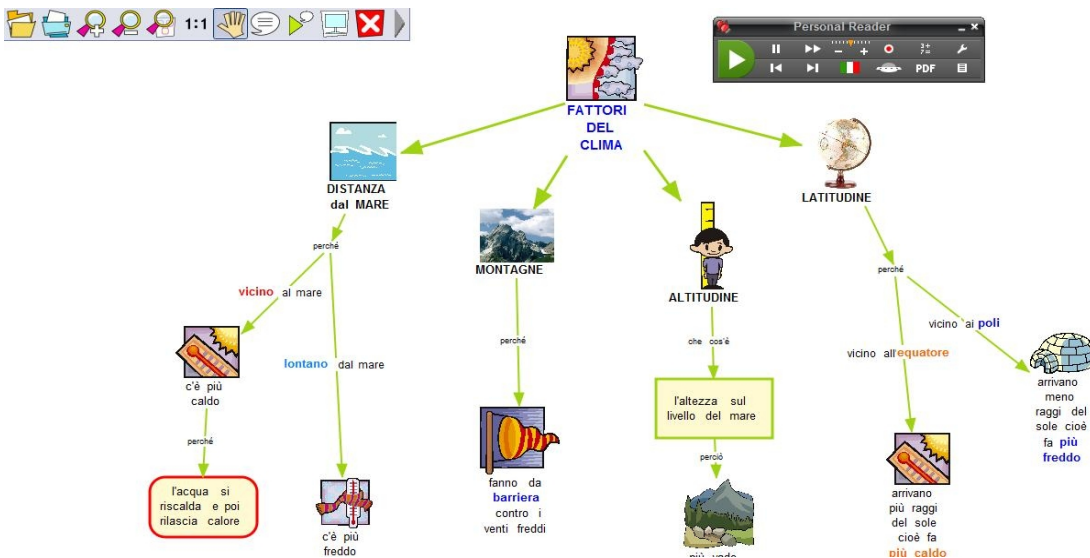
1:1

Personal Reader

PDF

FATTORI DEL CLIMA

DISTANZA dal MARE

perché

vicino al mare

c'è più caldo

perché

l'acqua si riscalda e poi rilascia calore

lontano dal mare

c'è più freddo

MONTAGNE

perché

fanno da barriera contro i venti freddi

ALTITUDINE

che cos'è

l'altezza sul livello del mare

perciò

più vado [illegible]

LATITUDINE

perché

vicino all'equatore

arrivano più raggi del sole cioè fa più caldo

vicino ai poli

arrivano meno raggi del sole cioè fa più freddo